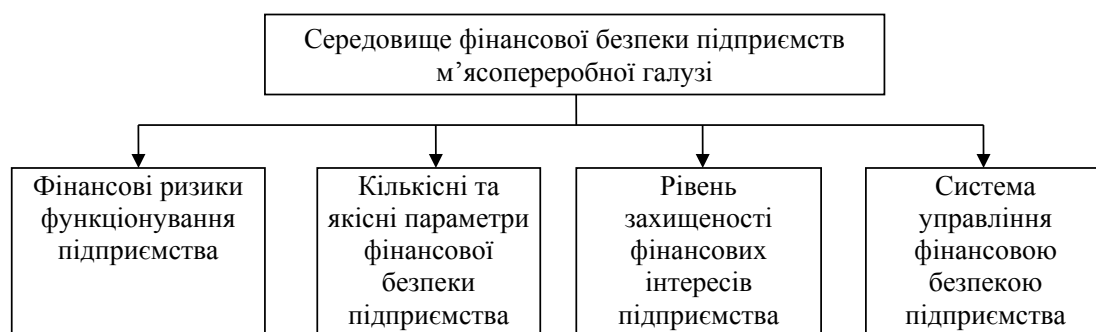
Середовище фінансової безпеки підприємств м’ясопереробної галузі

Фінансові ризики функціонування підприємства

Кількісні та якісні параметри фінансової безпеки підприємства

Рівень захищеності фінансових інтересів підприємства

Система управління фінансовою безпекою підприємства